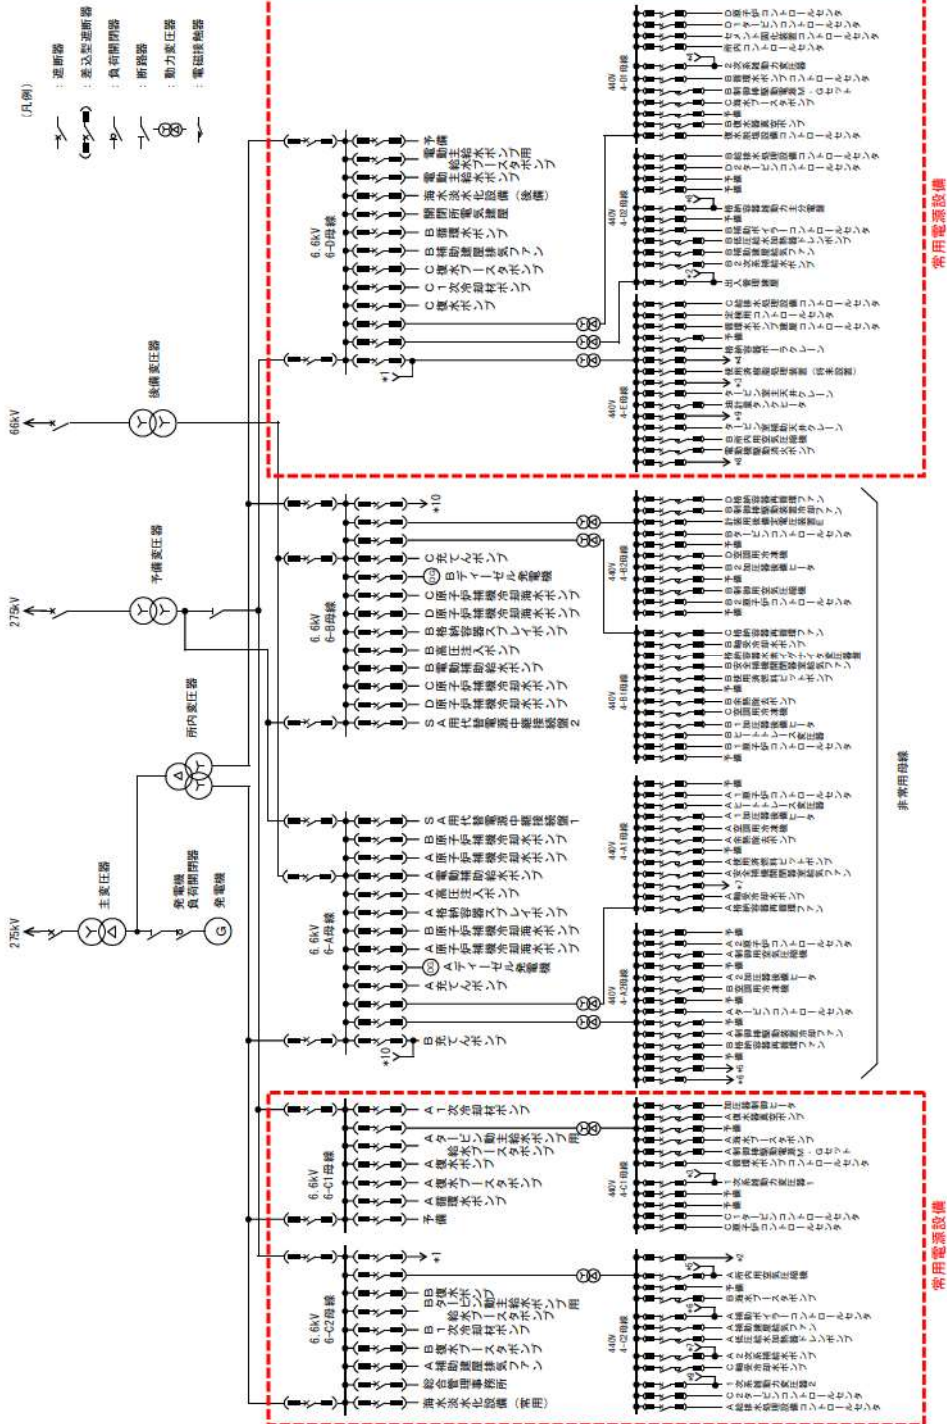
(凡例)
：遮断器
：差込型遮断器
：負荷開閉器
：断路器
：動力変圧器
：電磁接触器

66kV
後備変圧器
275kV
予備変圧器
所内変圧器
275kV
主変圧器
発電機負荷開閉器
発電機

6.6kV 6-D母線
予備
電動主給水ポンプ用
電動主給水ブースタポンプ
海水淡水化設備（後備）
開閉所電気設備
B復水ポンプ
B補助建屋排気ファン
C復水ブースタポンプ
C1次冷却材ポンプ
C復水ポンプ
*1

440V 4-D1母線
440V 4-D2母線
440V 4-E母線

常用電源設備

6.6kV 6-B母線
*10
C充てんポンプ
Bディーゼル発電機
C原子炉補機冷却海水ポンプ
D原子炉補機冷却海水ポンプ
B格納容器スプレイポンプ
B高圧注入ポンプ
B電動補助給水ポンプ
C原子炉補機冷却水ポンプ
D原子炉補機冷却水ポンプ
SA用代替電源設備接続盤2

440V 4-B2母線
440V 4-B1母線

非常用母線

6.6kV 6-A母線
SA用代替電源設備接続盤1
B原子炉補機冷却海水ポンプ
A原子炉補機冷却海水ポンプ
A電動補助給水ポンプ
A高圧注入ポンプ
A格納容器スプレイポンプ
B原子炉補機冷却水ポンプ
A原子炉補機冷却水ポンプ
Aディーゼル発電機
A充てんポンプ
B充てんポンプ
*10

440V 4-A1母線
440V 4-A2母線

6.6kV 6-C1母線
A1次冷却材ポンプ
Aタービン動主給水ポンプ用
A復水ブースタポンプ
A復水ポンプ
A循環水ポンプ
予備

440V 4-C1母線

6.6kV 6-C2母線
*1
BBタービン動主給水ポンプ用
B1次冷却材ポンプ
B復水ブースタポンプ
A補助建屋排気ファン
総合管理事務所
海水淡水化設備（常用）

440V 4-C2母線

常用電源設備